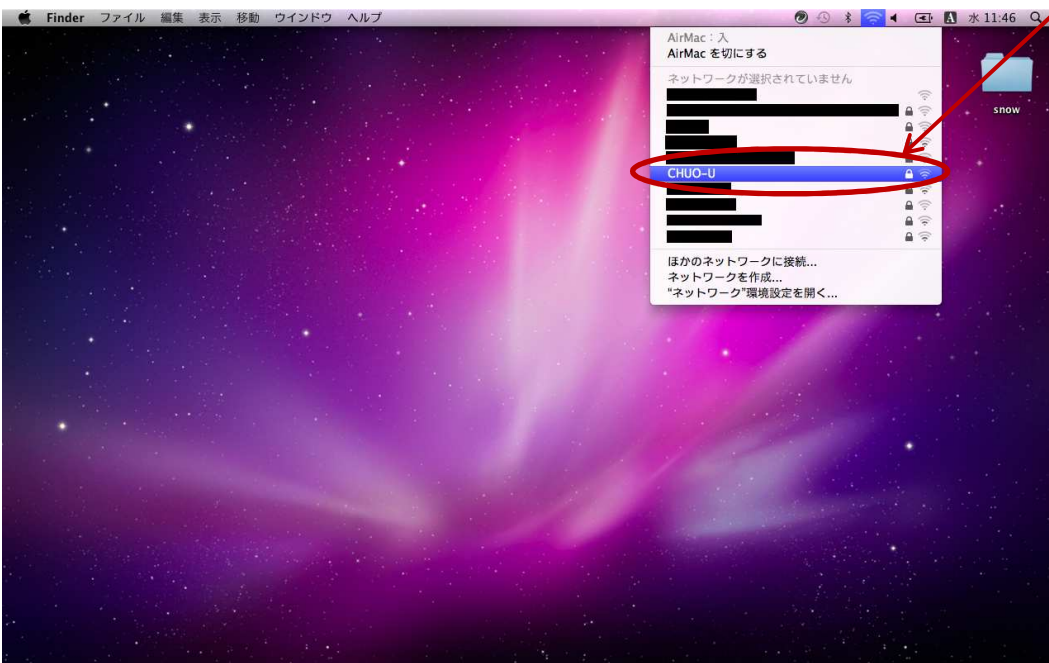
Finder ファイル 編集 表示 移動 ウインドウ ヘルプ

A 水 11:46

AirMac：入
AirMac を切にする

ネットワークが選択されていません

CHUO-U

ほかのネットワークに接続...
ネットワークを作成...
"ネットワーク"環境設定を開く...

snow